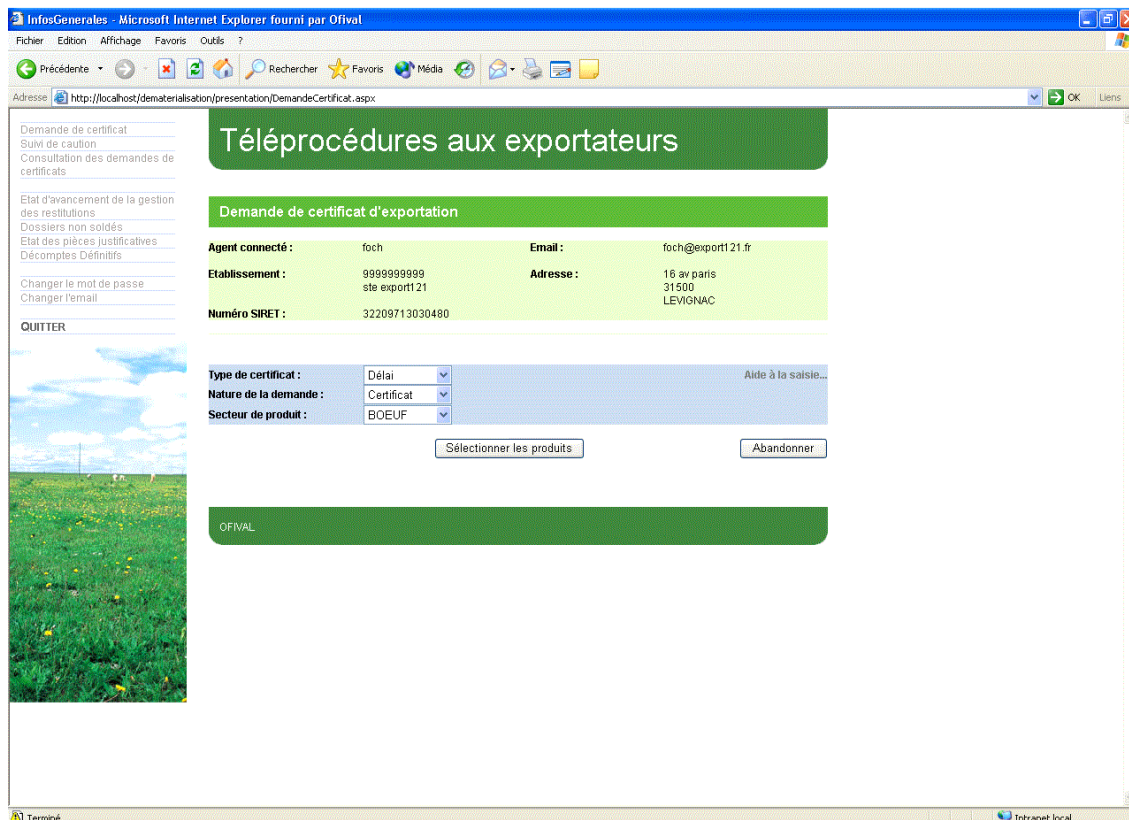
InfosGenerales - Microsoft Internet Explorer fourni par Ofival

Fichier Edition Affichage Favoris Outils ?

Précédente Rechercher Favoris Média

Adresse http://localhost/dematerialisation/presentation/DemandeCertificat.aspx OK Liens

Demande de certificat
Suivi de caution
Consultation des demandes de certificats

Etat d'avancement de la gestion des restitutions
Dossiers non soldés
Etat des pièces justificatives
Décomptes Définitifs

Changer le mot de passe
Changer l'email

QUITTER

Téléprocédures aux exportateurs

Demande de certificat d'exportation

| Agent connecté : | foch | Email : | foch@export121.fr |
|---|---|---|---|
| Etablissement : | 9999999999 ste export121 | Adresse : | 16 av paris 31500 LEVIGNAC |
| Numéro SIRET : | 32209713030480 | | |

Type de certificat : Délai
Nature de la demande : Certificat
Secteur de produit : BOEUF

Aide à la saisie...

Sélectionner les produits

Abandonner

OFIVAL

Terminé

Intranet local